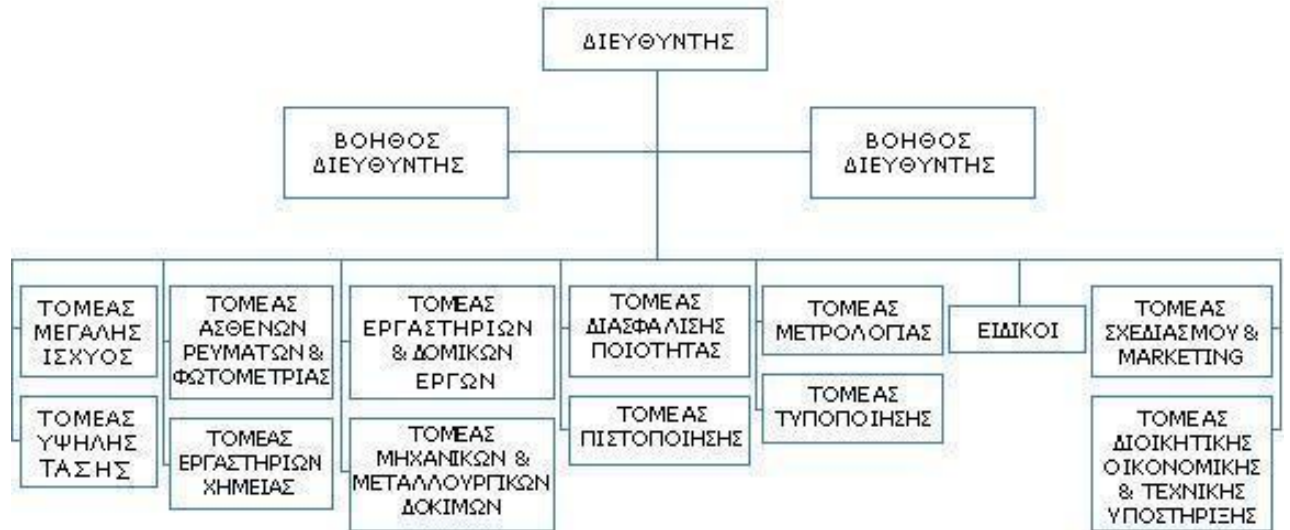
ΔΙΕΥΘΥΝΤΗΣ

ΒΟΗΘΟΣ ΔΙΕΥΘΥΝΤΗΣ

ΒΟΗΘΟΣ ΔΙΕΥΘΥΝΤΗΣ

ΤΟΜΕΑΣ ΜΕΓΑΛΗΣ ΙΣΧΥΟΣ

ΤΟΜΕΑΣ ΥΨΗΛΗΣ ΤΑΣΗΣ

ΤΟΜΕΑΣ ΑΣΘΕΝΩΝ ΡΕΥΜΑΤΩΝ & ΦΩΤΟΜΕΤΡΙΑΣ

ΤΟΜΕΑΣ ΕΡΓΑΣΤΗΡΙΩΝ ΧΗΜΕΙΑΣ

ΤΟΜΕΑΣ ΕΡΓΑΣΤΗΡΙΩΝ & ΔΟΜΙΚΩΝ ΕΡΓΩΝ

ΤΟΜΕΑΣ ΜΗΧΑΝΙΚΩΝ & ΜΕΤΑΛΛΟΥΡΓΙΚΩΝ ΔΟΚΙΜΩΝ

ΤΟΜΕΑΣ ΔΙΑΣΦΑΛΙΣΗΣ ΠΟΙΟΤΗΤΑΣ

ΤΟΜΕΑΣ ΠΙΣΤΟΠΟΙΗΣΗΣ

ΤΟΜΕΑΣ ΜΕΤΡΟΛΟΓΙΑΣ

ΤΟΜΕΑΣ ΤΥΠΟΠΟΙΗΣΗΣ

ΕΙΔΙΚΟΙ

ΤΟΜΕΑΣ ΣΧΕΔΙΑΣΜΟΥ & MARKETING

ΤΟΜΕΑΣ ΔΙΟΙΚΗΤΙΚΗΣ ΟΙΚΟΝΟΜΙΚΗΣ & ΤΕΧΝΙΚΗΣ ΥΠΟΣΤΗΡΙΞΗΣ